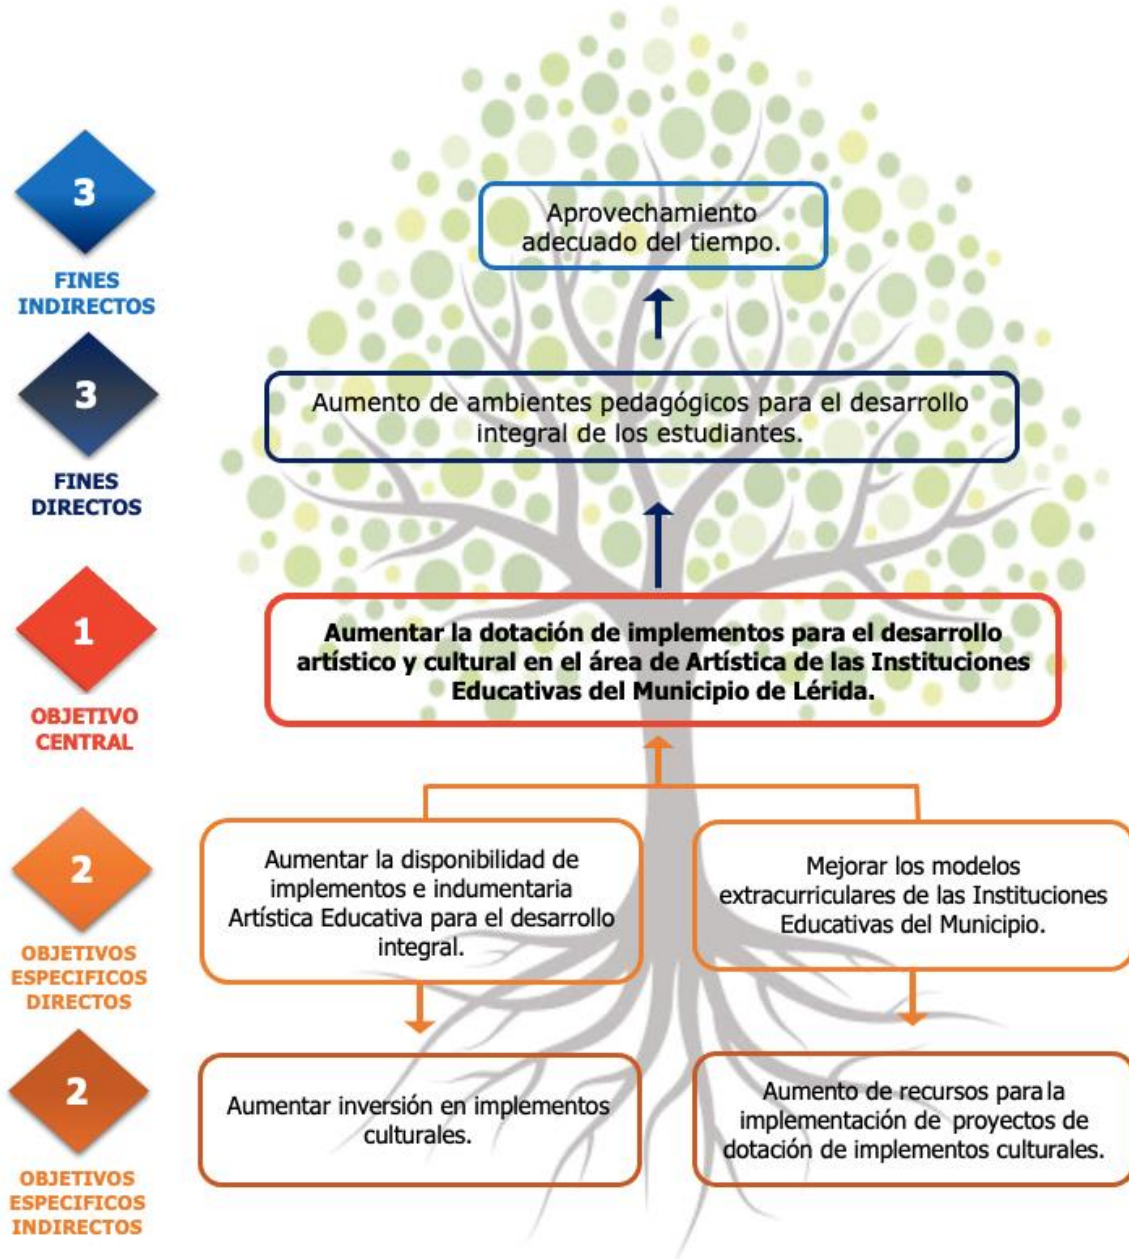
3

FINES INDIRECTOS

Aprovechamiento adecuado del tiempo.

3

FINES DIRECTOS

Aumento de ambientes pedagógicos para el desarrollo integral de los estudiantes.

1

OBJETIVO CENTRAL

Aumentar la dotación de implementos para el desarrollo artístico y cultural en el área de Artística de las Instituciones Educativas del Municipio de Lérida.

2

OBJETIVOS ESPECIFICOS DIRECTOS

Aumentar la disponibilidad de implementos e indumentaria Artística Educativa para el desarrollo integral.

Mejorar los modelos extracurriculares de las Instituciones Educativas del Municipio.

2

OBJETIVOS ESPECIFICOS INDIRECTOS

Aumentar inversión en implementos culturales.

Aumento de recursos para la implementación de proyectos de dotación de implementos culturales.